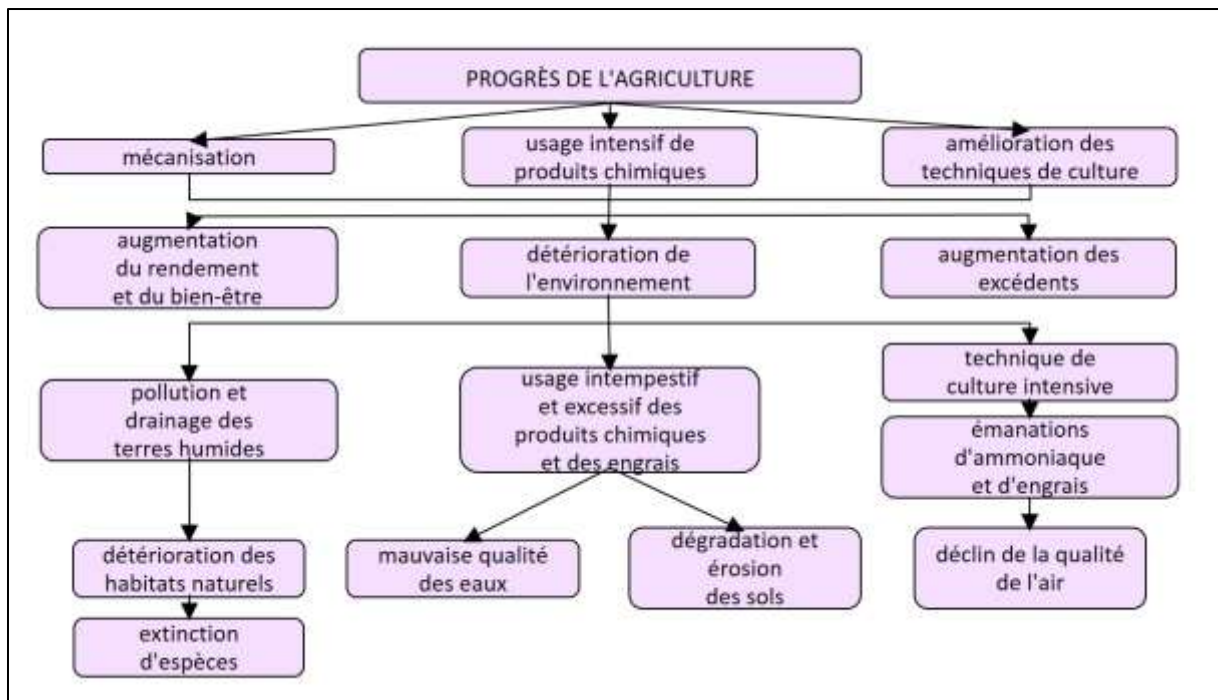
PROGRÈS DE L'AGRICULTURE

mécanisation

usage intensif de produits chimiques

amélioration des techniques de culture

augmentation du rendement et du bien-être

détérioration de l'environnement

augmentation des excédents

pollution et drainage des terres humides

usage intempestif et excessif des produits chimiques et des engrais

technique de culture intensive

émanations d'ammoniaque et d'engrais

détérioration des habitats naturels

mauvaise qualité des eaux

dégradation et érosion des sols

déclin de la qualité de l'air

extinction d'espèces